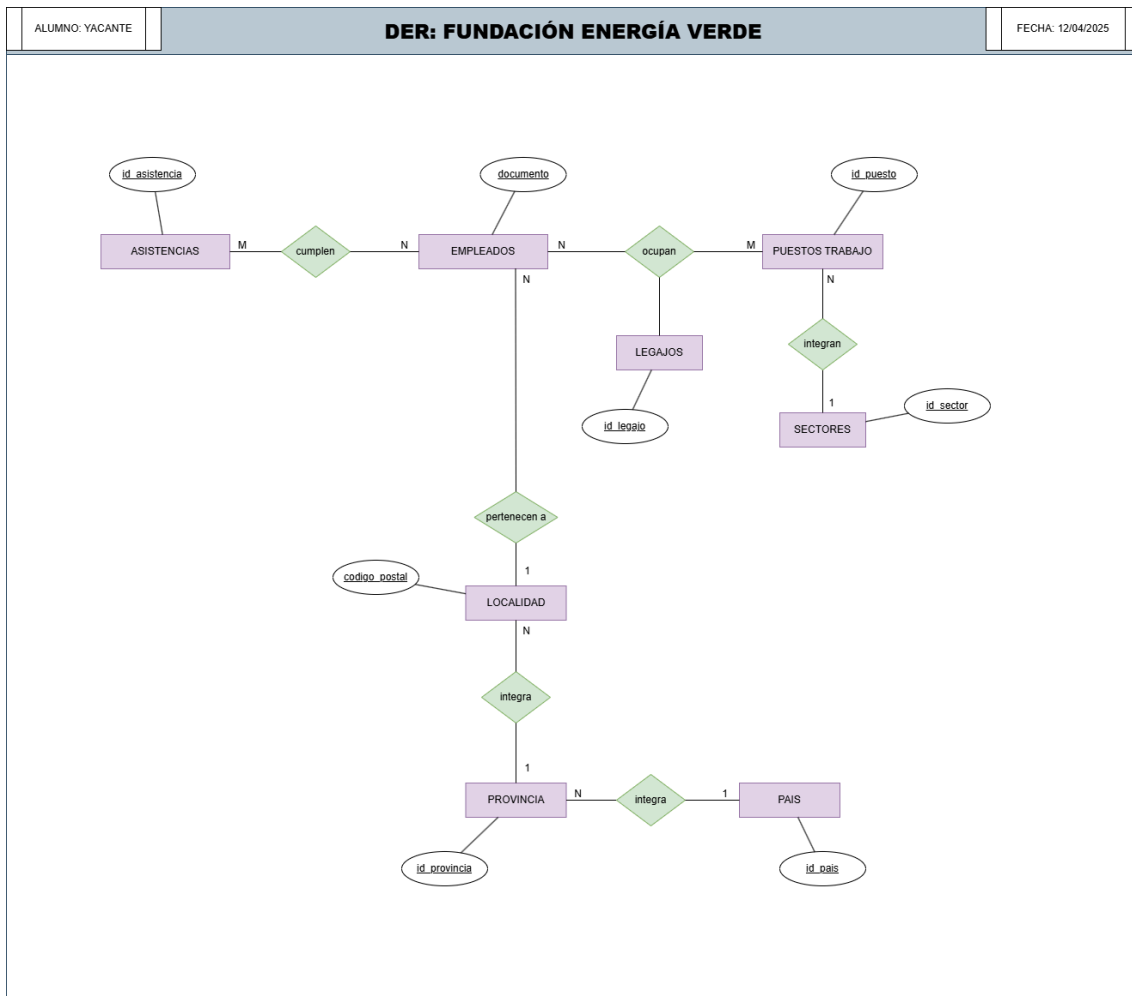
ALUMNO: YACANTE

DER: FUNDACIÓN ENERGÍA VERDE

FECHA: 12/04/2025

id_asistencia

documento

id_puesto

ASISTENCIAS

M

cumplen

N

EMPLEADOS

N

ocupan

M

PUESTOS TRABAJO

N

N

LEGAJOS

integran

1

id_sector

id_legajo

SECTORES

pertenecen a

1

codigo_postal

LOCALIDAD

N

integra

1

PROVINCIA

N

integra

1

PAIS

id_provincia

id_pais